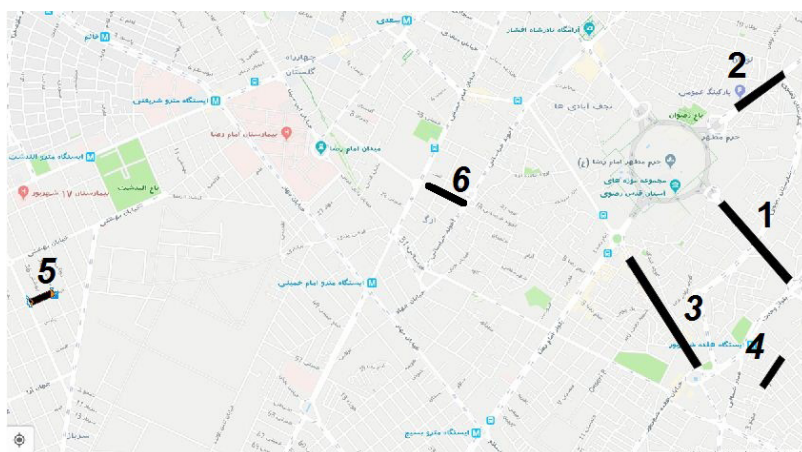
سعدی
خیام
دانشگاه نادرشاه افشار
2
پارکینگ عمومی
باغ رضوان
چهارراه گلستان
ایستگاه مترو شریعتی
نجف ابادی
حرم مطهر
حرم مطهر امام رضا (ع)
بیمارستان امام رضا
میدان امام رضا
مجموعه موزه های آستان قدس رضوی
6
ایستگاه مترو الندشت
باغ الندشت
بیمارستان ۱۷ شهریور
1
5
ایستگاه مترو امام خمینی
3
4
ایستگاه هفده شهریور
ایستگاه مترو بسیج